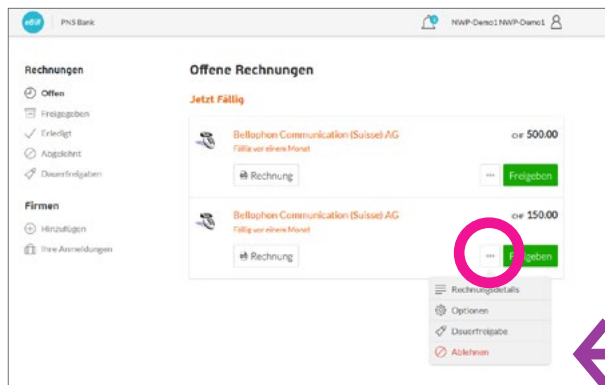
ebill PNS Bank

NWP-Demo1 NWP-Demo1

Rechnungen
Offen
Freigegeben
Erledigt
Abgelehnt
Dauerfreigaben

Firmen
Hinzufügen
Ihre Anmeldungen

Offene Rechnungen

Jetzt Fällig

Bellophon Communication (Suisse) AG
Fällig vor einem Monat
CHF 500.00
Rechnung
...
Freigeben

Bellophon Communication (Suisse) AG
Fällig vor einem Monat
CHF 150.00
Rechnung
...
Freigeben

Rechnungsdetails
Optionen
Dauerfreigabe
Ablehnen